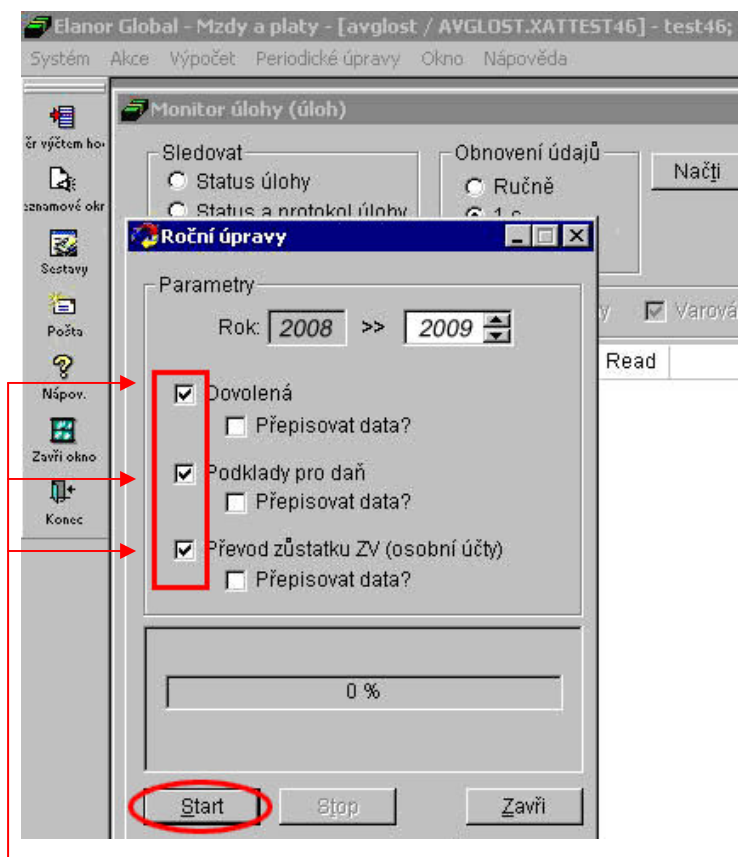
Elanor Global - Mzdy a platy - [avglost / AVGLOST.XATTEST46] - test46;

Systém Akce Výpočet Periodické úpravy Okno Nápověda

ěr výčtem ho
eznamové okr
Sestavy
Pošta
Nápov.
Zavři okno
Konec

Monitor úlohy (úloh)

Sledovat
Status úlohy
Status a protokol úlohy

Obnovení údajů
Ručně
1 s

Načti

Varová

Read

Roční úpravy

Parametry

Rok: 2008 >> 2009

Dovolená
Přepisovat data?

Podklady pro daň
Přepisovat data?

Převod zůstatku ZV (osobní účty)
Přepisovat data?

0 %

Start Stop Zavři